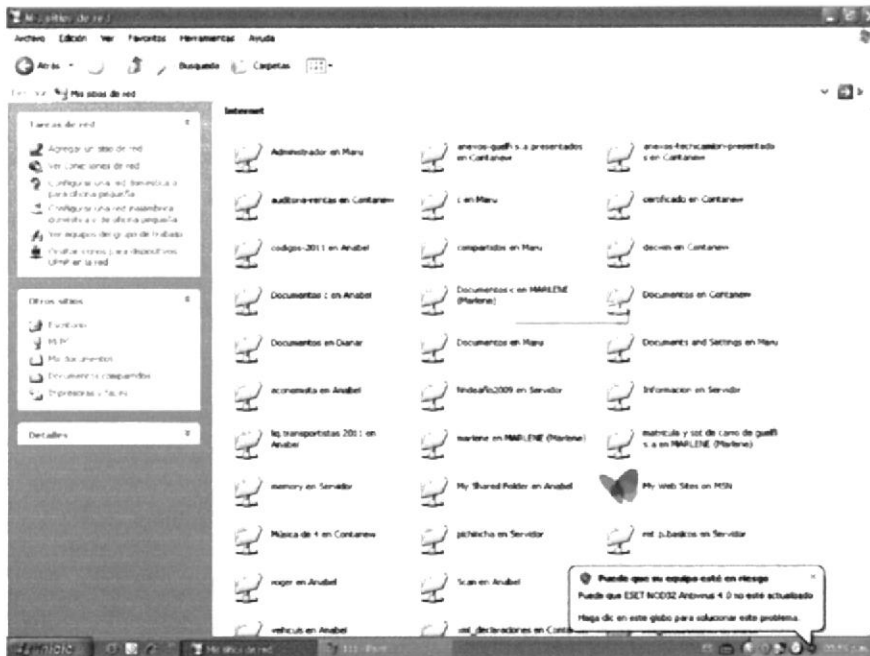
Mis sitios de red

Archivo Edición Ver Favoritos Herramientas Ayuda

Atrás Búsqueda Carpetas

Dirección Mis sitios de red

Tareas de red
Agregar un sitio de red
Ver conexiones de red
Configurar una red doméstica o para oficina pequeña
Configurar una red inalámbrica doméstica o de oficina pequeña
Ver equipos del grupo de trabajo
Ocultar iconos para dispositivos UPnP en la red

Otros sitios
Escritorio
Mi PC
Mis documentos
Documentos compartidos
Impresoras y faxes

Detalles

Internet

Administrador en Maru
anexos-gualfi s.a presentados en Contanew
anexos-technicambio-presentados en Contanew
auditoria-ventas en Contanew
c en Maru
certificado en Contanew
codigos-2011 en Anabel
compartidos en Maru
docum en Contanew
Documentos : en Anabel
Documentos c en MARLENE (Marlene)
Documentos en Contanew
Documentos en Dianar
Documentos en Maru
Documents and Settings en Maru
economista en Anabel
findeaño2009 en Servidor
Informacion en Servidor
liq.transportistas 201 en Anabel
marlene en MARLENE (Marlene)
matricula y sot de camo de gualfi s.a en MARLENE (Marlene)
memory en Servidor
My Shared Folder en Anabel
My Web Sites on MSN
Música de 4 en Contanew
pichincha en Servidor
est p.basicos en Servidor
roger en Anabel
Scan en Anabel
vehicuis en Anabel
xml_declaraciones en Contanew

Puede que su equipo esté en riesgo
Puede que ESET NOD32 Antivirus 4.0 no esté actualizado
Haga clic en este globo para solucionar este problema.

Inicio
Mis sitios de red